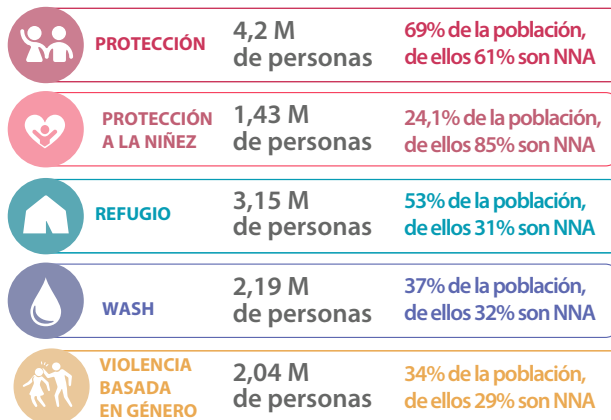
PROTECCIÓN
4,2 M de personas
69% de la población, de ellos 61% son NNA

PROTECCIÓN A LA NIÑEZ
1,43 M de personas
24,1% de la población, de ellos 85% son NNA

REFUGIO
3,15 M de personas
53% de la población, de ellos 31% son NNA

WASH
2,19 M de personas
37% de la población, de ellos 32% son NNA

VIOLENCIA BASADA EN GÉNERO
2,04 M de personas
34% de la población, de ellos 29% son NNA